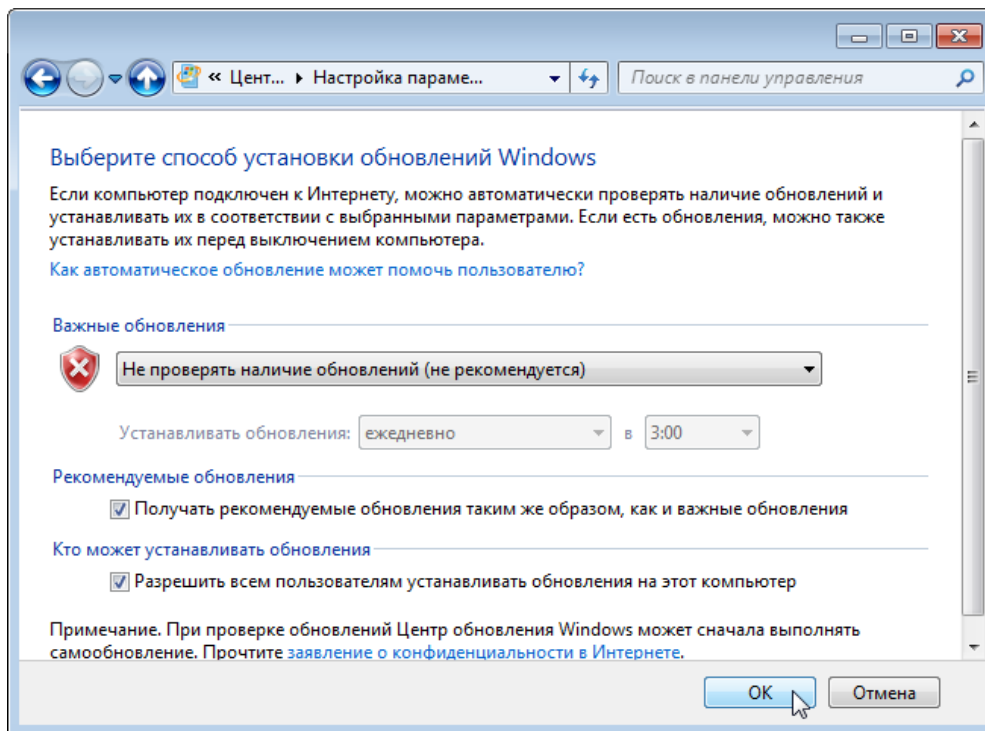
« Цент... ▸ Настройка параме...

Поиск в панели управления

Выберите способ установки обновлений Windows

Если компьютер подключен к Интернету, можно автоматически проверять наличие обновлений и устанавливать их в соответствии с выбранными параметрами. Если есть обновления, можно также устанавливать их перед выключением компьютера.

Как автоматическое обновление может помочь пользователю?

Важные обновления

Не проверять наличие обновлений (не рекомендуется)

Устанавливать обновления: ежедневно в 3:00

Рекомендуемые обновления

Получать рекомендуемые обновления таким же образом, как и важные обновления

Кто может устанавливать обновления

Разрешить всем пользователям устанавливать обновления на этот компьютер

Примечание. При проверке обновлений Центр обновления Windows может сначала выполнять самообновление. Прочтите заявление о конфиденциальности в Интернете.

OK

Отмена